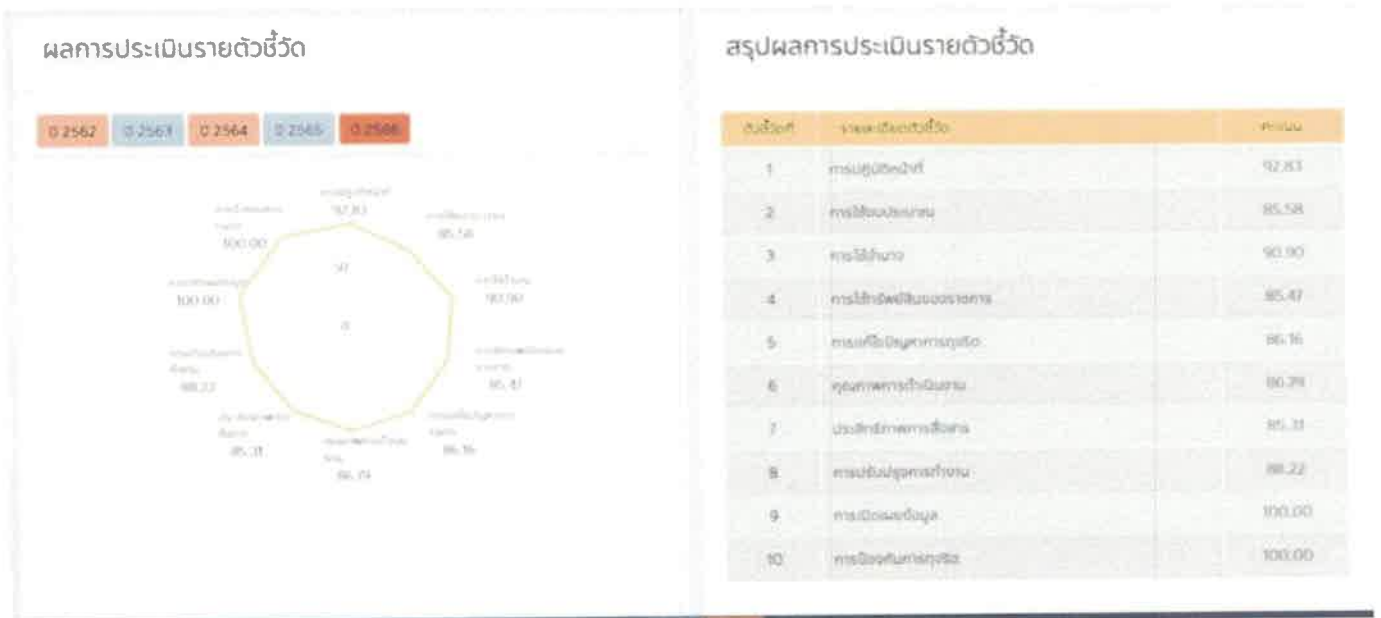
ผลการประเมินรายตัวชี้วัด

ปี 2562 | ปี 2563 | ปี 2564 | ปี 2565 | ปี 2566

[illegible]
92.83
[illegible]
85.58
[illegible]
90.90
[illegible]
85.47
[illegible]
86.16
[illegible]
86.79
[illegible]
85.31
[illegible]
88.22
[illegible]
100.00
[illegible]
100.00
50
0

สรุปผลการประเมินรายตัวชี้วัด

| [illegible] | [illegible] | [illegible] |
|---|---|---|
| 1 | การปฏิบัติหน้าที่ | 92.83 |
| 2 | การใช้งบประมาณ | 85.58 |
| 3 | การใช้อำนาจ | 90.90 |
| 4 | การใช้ทรัพย์สินของราชการ | 85.47 |
| 5 | การแก้ไขปัญหาการทุจริต | 86.16 |
| 6 | คุณภาพการดำเนินงาน | 86.79 |
| 7 | ประสิทธิภาพการสื่อสาร | 85.31 |
| 8 | การปรับปรุงการทำงาน | 88.22 |
| 9 | การเปิดเผยข้อมูล | 100.00 |
| 10 | การป้องกันการทุจริต | 100.00 |